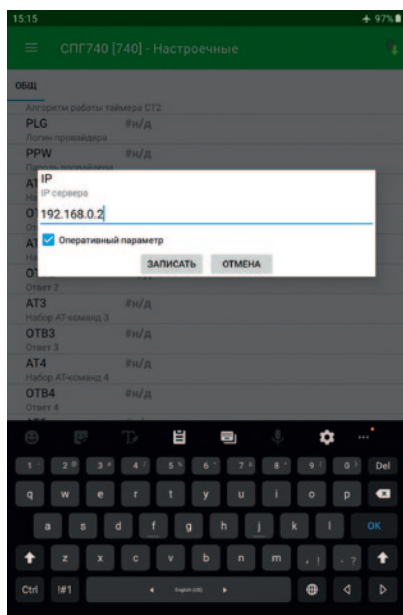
15:15
97%

СПГ740 [740] - Настроечные

ОБЩ

Алгоритм работы таймера СТ2

PLG #н/д
Логин провайдера

PPW #н/д
Пароль провайдера

AT

OT

AT

OT
Ответ 2

IP
IP сервера
192.168.0.2
Оперативный параметр
ЗАПИСАТЬ ОТМЕНА

AT3 #н/д
Набор АТ-команд 3

OTB3 #н/д
Ответ 3

AT4 #н/д
Набор АТ-команд 4

OTB4 #н/д
Ответ 4

1 2 3 4 5 6 7 8 9 0 Del
q w e r t y u i o p
a s d f g h j k l OK
z x c v b n m , ?
Ctrl !#1 English (US)